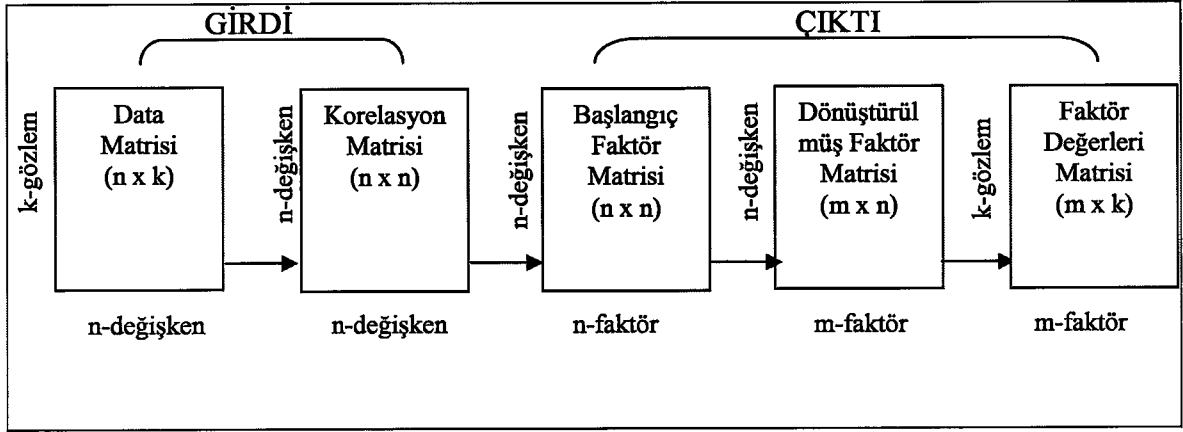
GİRDİ

ÇIKTI

k-gözlem

Data Matrisi (n x k)

n-değişken

n-değişken

Korelasyon Matrisi (n x n)

n-değişken

n-değişken

Başlangıç Faktör Matrisi (n x n)

n-faktör

n-değişken

Dönüştürülmüş Faktör Matrisi (m x n)

m-faktör

k-gözlem

Faktör Değerleri Matrisi (m x k)

m-faktör